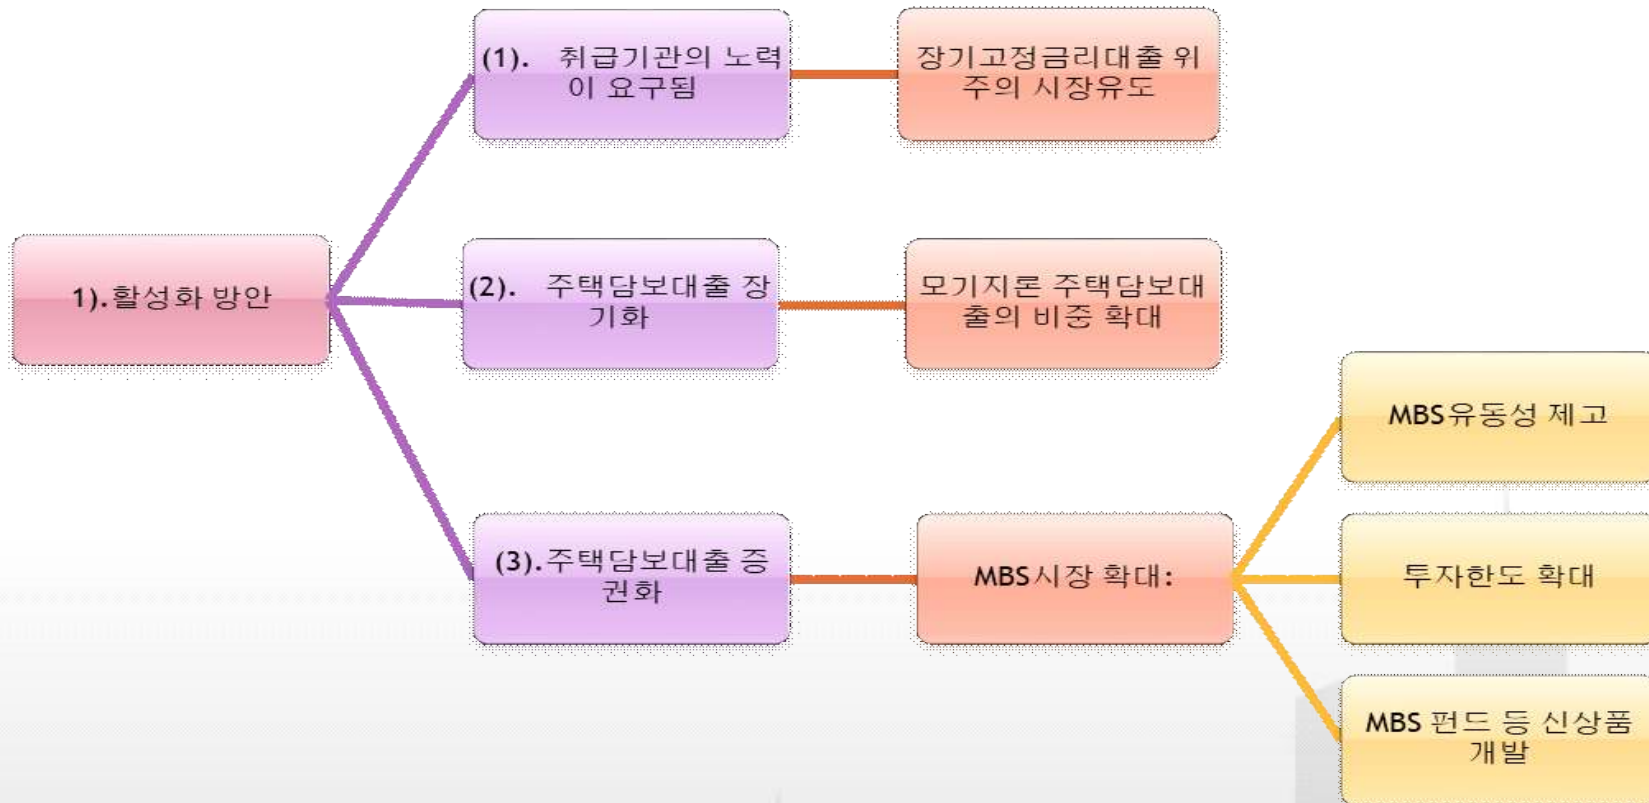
1).활성화 방안

(1). 취급기관의 노력이 요구됨

장기고정금리대출 위주의 시장유도

(2). 주택담보대출 장기화

모기지론 주택담보대출의 비중 확대

(3).주택담보대출 증권화

MBS시장 확대:

MBS유동성 제고

투자한도 확대

MBS 펀드 등 신상품 개발